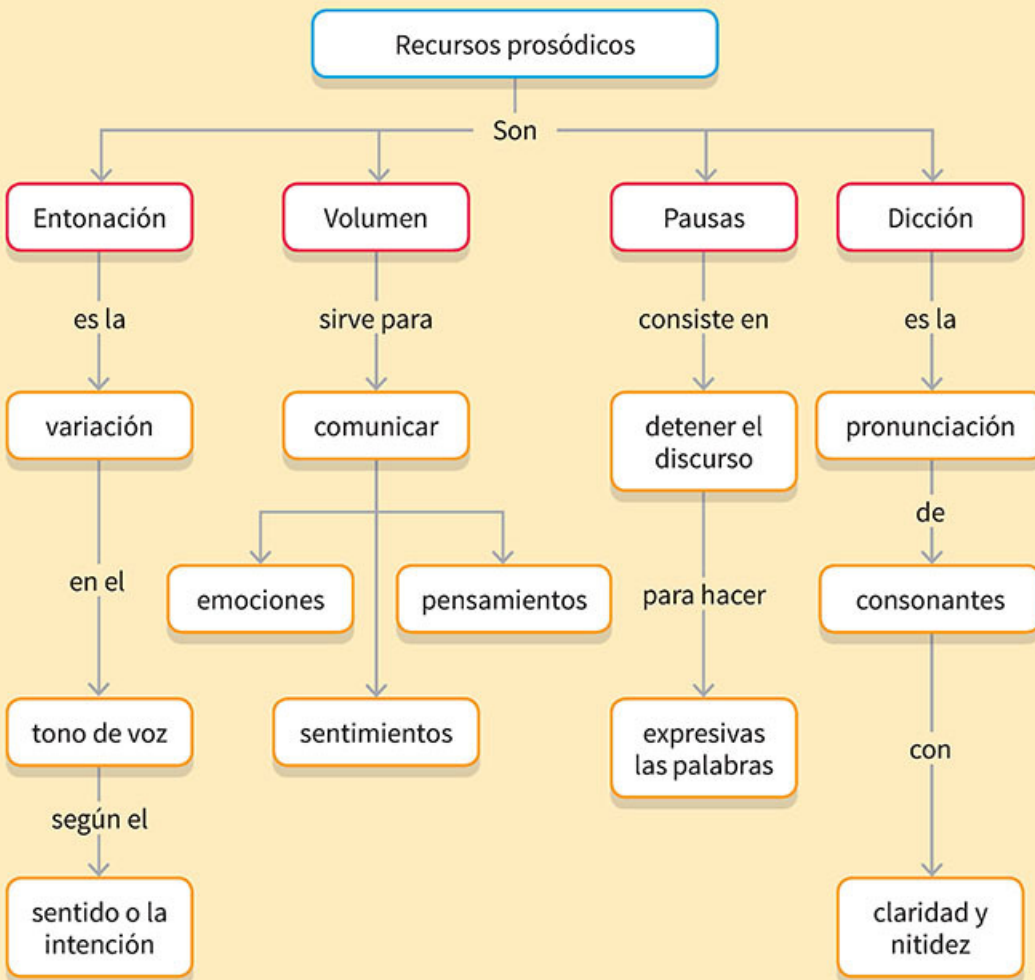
Recursos prosódicos

Son

Entonación

es la

variación

en el

tono de voz

según el

sentido o la intención

Volumen

sirve para

comunicar

emociones

pensamientos

sentimientos

Pausas

consiste en

detener el discurso

para hacer

expresivas las palabras

Dicción

es la

pronunciación

de

consonantes

con

claridad y nitidez